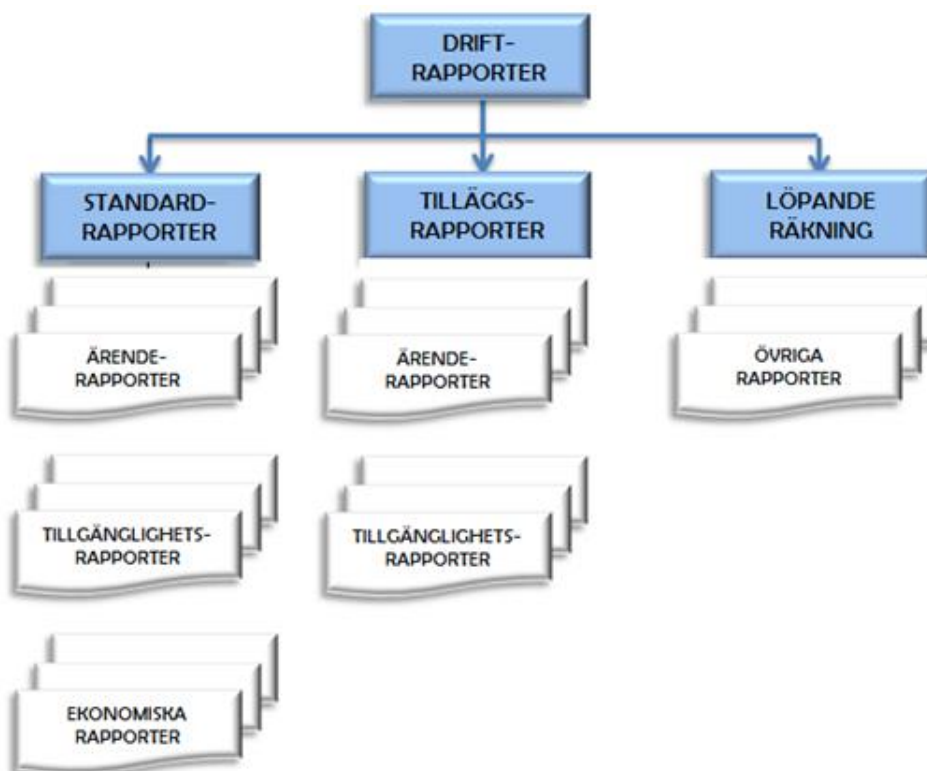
DRIFT-
RAPPORTER

STANDARD-
RAPPORTER

TILLÄGGS-
RAPPORTER

LÖPANDE
RÄKNING

ÄRENDE-
RAPPORTER

TILLGÄNGLIGHETS-
RAPPORTER

EKONOMISKA
RAPPORTER

ÄRENDE-
RAPPORTER

TILLGÄNGLIGHETS-
RAPPORTER

ÖVRIGA
RAPPORTER